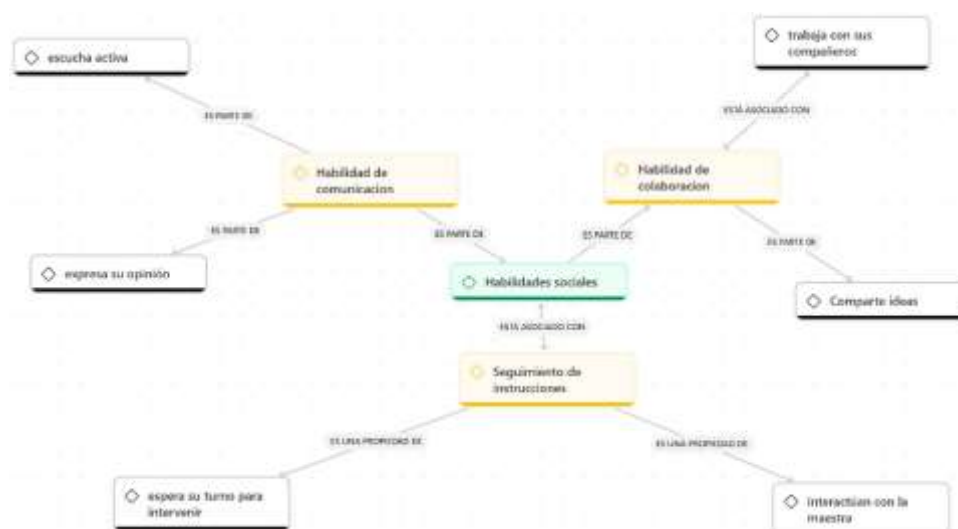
escucha activa

ES PARTE DE

Habilidad de comunicacion

ES PARTE DE

expresa su opinión

ES PARTE DE

trabaja con sus compañeros

ESTÁ ASOCIADO CON

Habilidad de colaboracion

ES PARTE DE

ES PARTE DE

Comparte ideas

Habilidades sociales

ESTÁ ASOCIADO CON

Seguimiento de instrucciones

ES UNA PROPIEDAD DE

espera su turno para intervenir

ES UNA PROPIEDAD DE

interactúan con la maestra